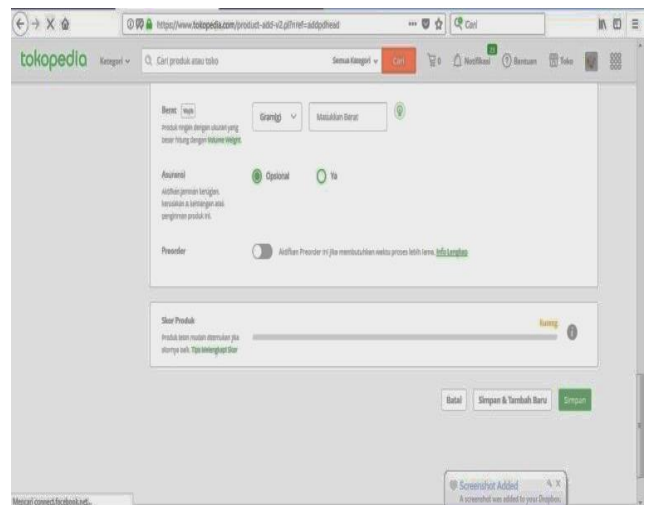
https://www.tokopedia.com/product-add-v2.pl?nref=addpdhead

Cari

tokopedia Kategori Cari produk atau toko Semua Kategori Cari 0 Notifikasi Bantuan Toko

Berat Wajib
Produk ringan dengan ukuran yang besar hitung dengan Volume Weight.

Gram(g) Masukkan Berat

Asuransi
Aktifkan jaminan kerugian kerusakan & kehilangan atas pengiriman produk ini.

Opsional Ya

Preorder
Aktifkan Preorder ini jika membutuhkan waktu proses lebih lama. Info Lengkap

Skor Produk
Produk akan mudah ditemukan jika skornya naik. Tips Melengkapi Skor

Kurang

Batal Simpan & Tambah Baru Simpan

Screenshot Added
A screenshot was added to your Dropbox.

Mencari connect.facebook.net...